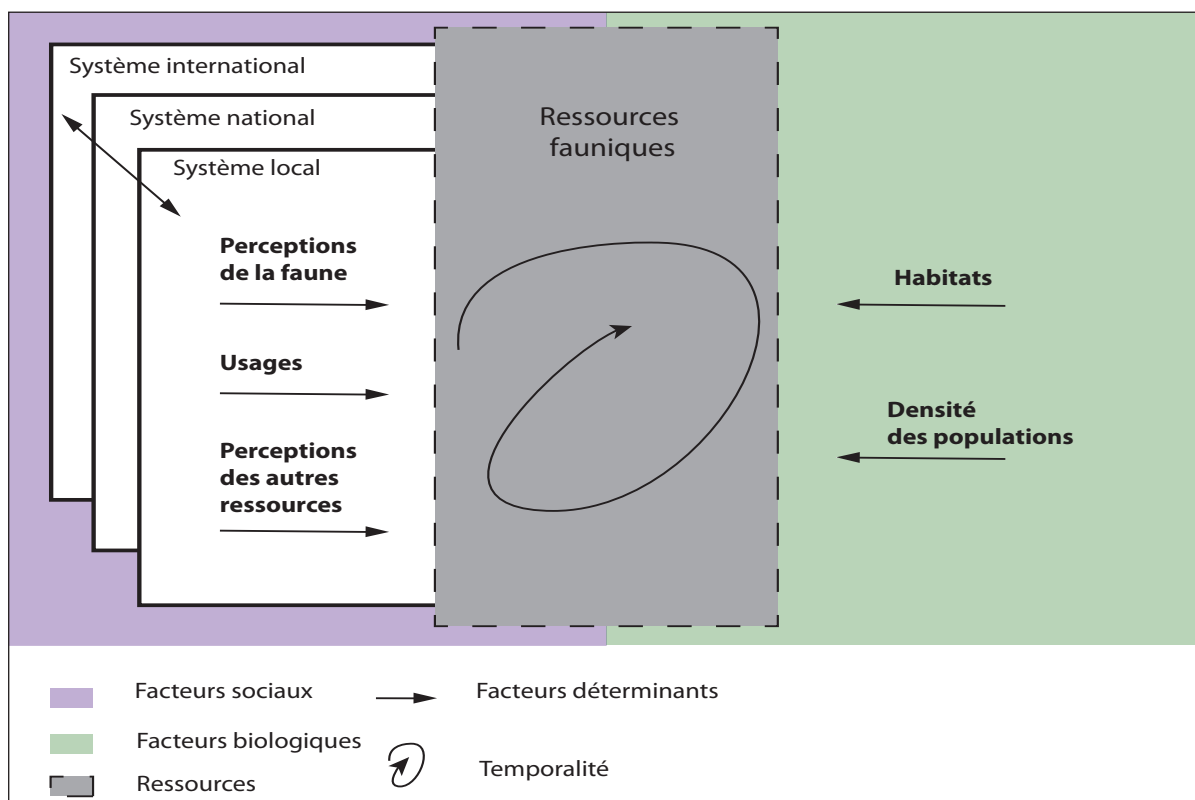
Système international

Système national

Système local

Ressources fauniques

Perceptions de la faune

Usages

Perceptions des autres ressources

Habitats

Densité des populations

Facteurs sociaux

Facteurs déterminants

Facteurs biologiques

Temporalité

Ressources